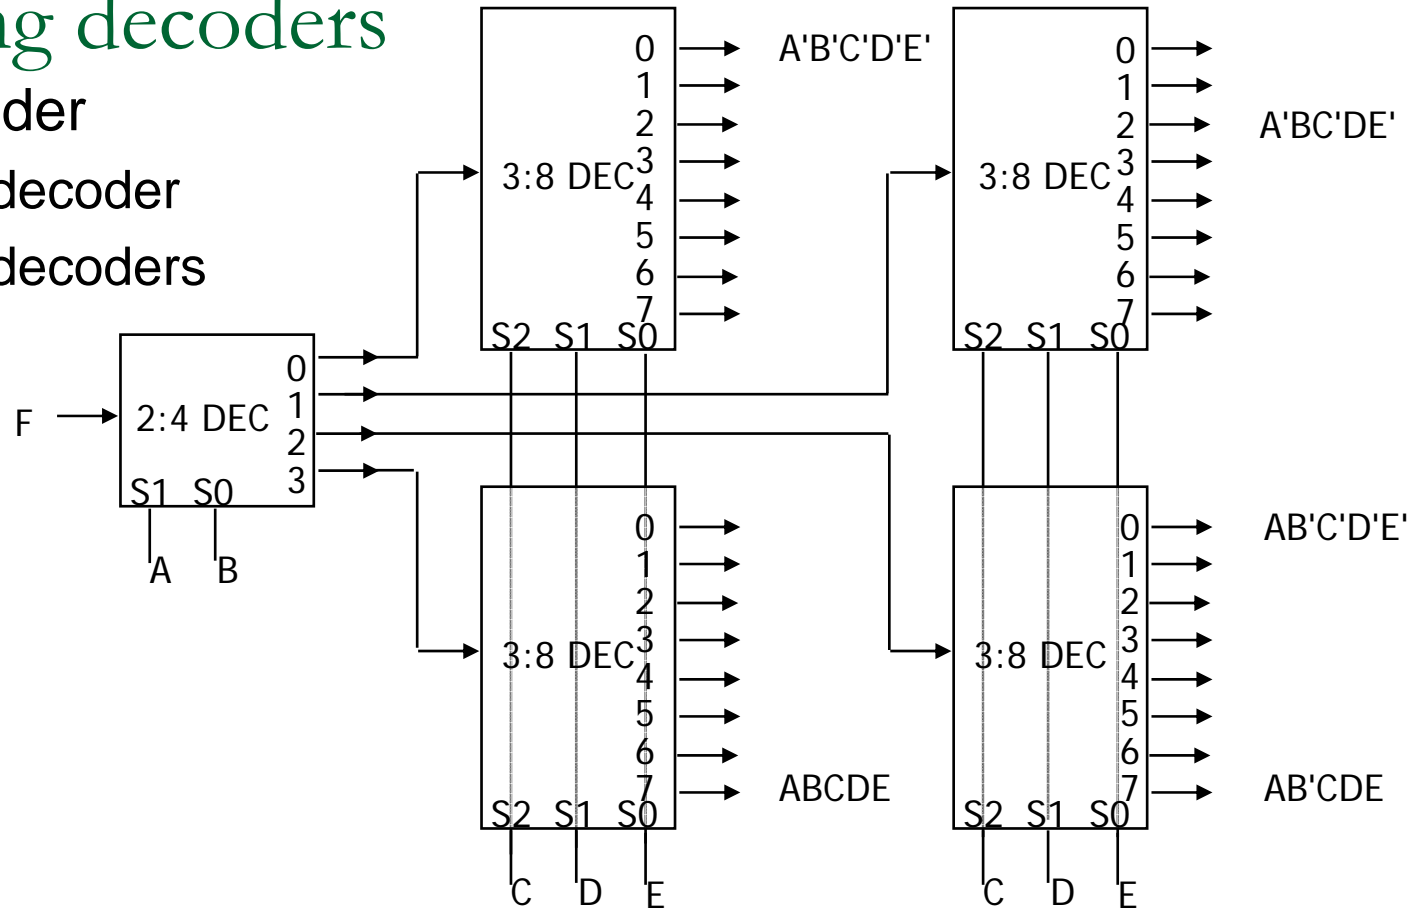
ng decoders
der
decoder
decoders

F
2:4 DEC
0
1
2
3
S1 S0
A B

3:8 DEC
0
1
2
3
4
5
6
7
S2 S1 S0
A'B'C'D'E'

3:8 DEC
0
1
2
3
4
5
6
7
S2 S1 S0
A'BC'DE'

3:8 DEC
0
1
2
3
4
5
6
7
S2 S1 S0
ABCDE
C D E

3:8 DEC
0
1
2
3
4
5
6
7
S2 S1 S0
AB'C'D'E'
AB'CDE
C D E